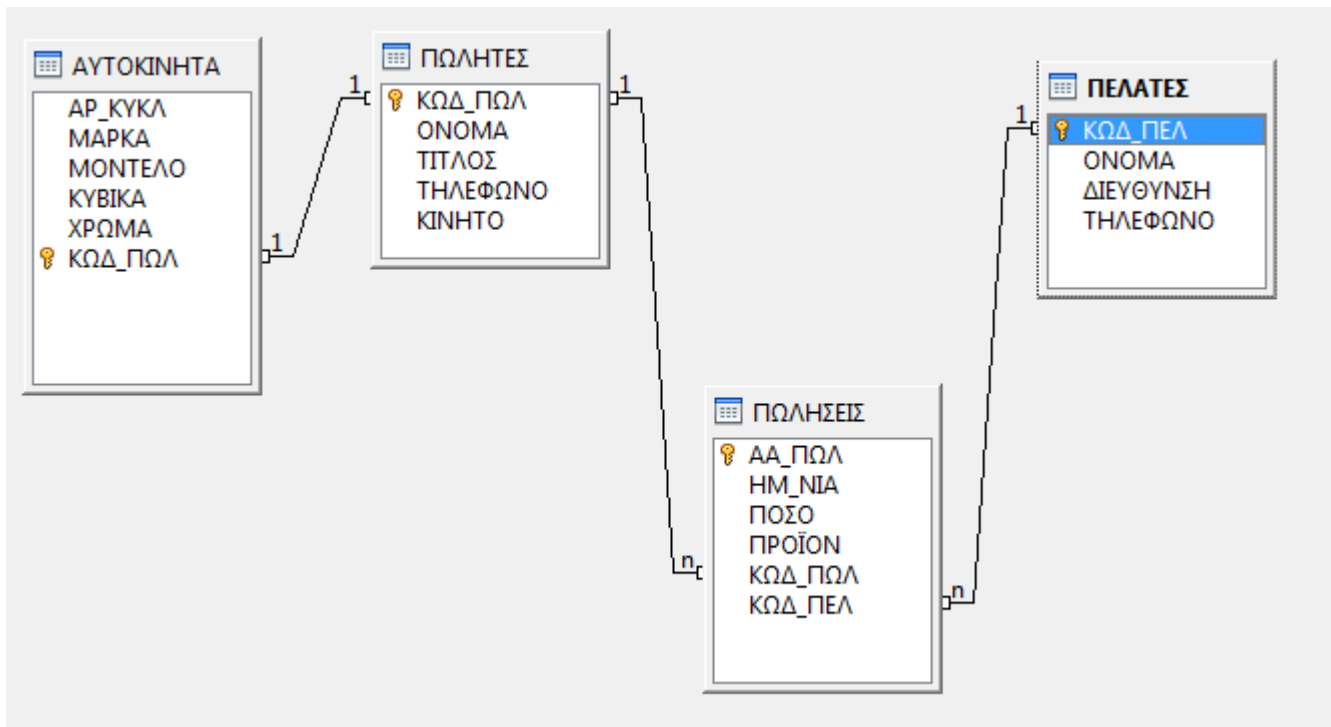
ΑΥΤΟΚΙΝΗΤΑ
ΑΡ_ΚΥΚΛ
ΜΑΡΚΑ
ΜΟΝΤΕΛΟ
ΚΥΒΙΚΑ
ΧΡΩΜΑ
ΚΩΔ_ΠΩΛ

1

1

ΠΩΛΗΤΕΣ
ΚΩΔ_ΠΩΛ
ΟΝΟΜΑ
ΤΙΤΛΟΣ
ΤΗΛΕΦΩΝΟ
ΚΙΝΗΤΟ

1

ΠΕΛΑΤΕΣ
ΚΩΔ_ΠΕΛ
ΟΝΟΜΑ
ΔΙΕΥΘΥΝΣΗ
ΤΗΛΕΦΩΝΟ

1

ΠΩΛΗΣΕΙΣ
ΑΑ_ΠΩΛ
ΗΜ_ΝΙΑ
ΠΟΣΟ
ΠΡΟΪΟΝ
ΚΩΔ_ΠΩΛ
ΚΩΔ_ΠΕΛ

n

n